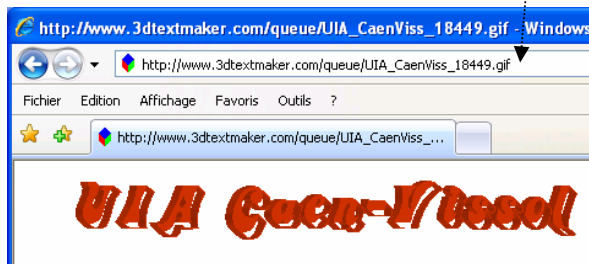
http://www.3dtextmaker.com/queue/UIA_CaenViss_18449.gif - Windows

http://www.3dtextmaker.com/queue/UIA_CaenViss_18449.gif

Fichier Edition Affichage Favoris Outils ?

http://www.3dtextmaker.com/queue/UIA_CaenViss_...

UIA Caen-Visso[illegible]